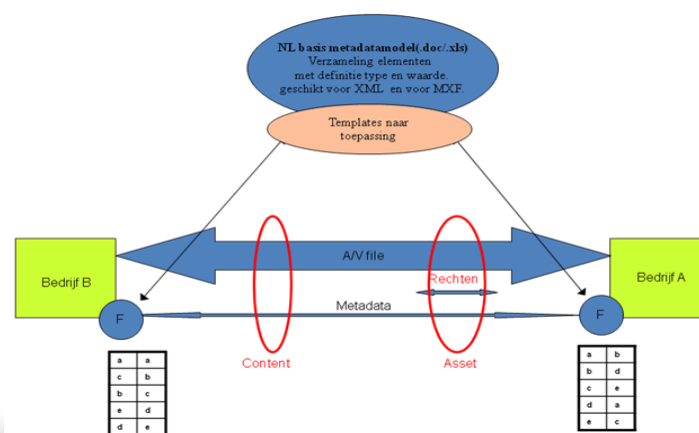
NL basis metadatamodel(.doc/.xls)
Verzameling elementen
met definitie type en waarde.
geschikt voor XML en voor MXF.

Templates naar
toepassing

Bedrijf B

A/V file

Rechten

Bedrijf A

Metadata

F

F

Content

Asset

| a | a |
|---|---|
| c | b |
| b | c |
| e | d |
| d | e |

| a | b |
|---|---|
| b | d |
| c | e |
| d | a |
| e | c |